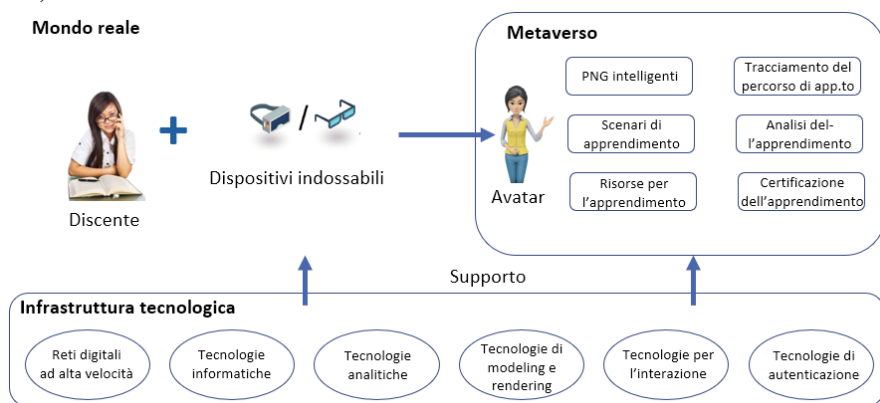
Mondo reale

Discente

Dispositivi indossabili

Metaverso

Avatar

PNG intelligenti

Tracciamento del percorso di app.to

Scenari di apprendimento

Analisi dell'apprendimento

Risorse per l'apprendimento

Certificazione dell'apprendimento

Supporto

Infrastruttura tecnologica

Reti digitali ad alta velocità

Tecnologie informatiche

Tecnologie analitiche

Tecnologie di modeling e rendering

Tecnologie per l'interazione

Tecnologie di autenticazione